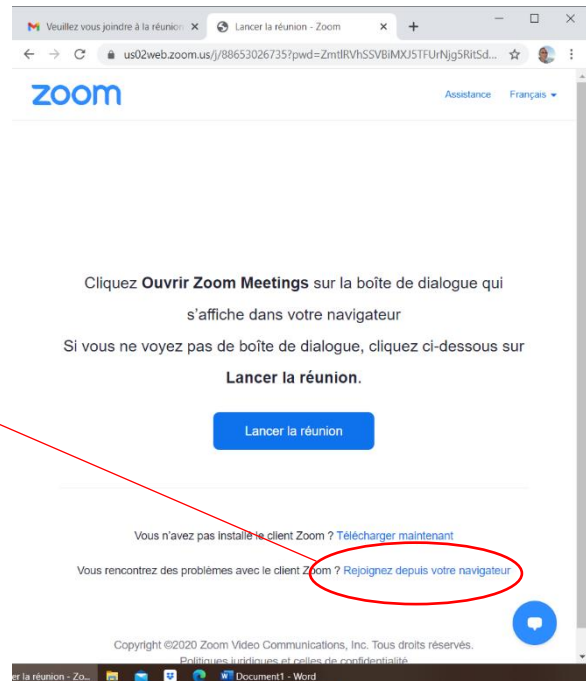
Veuillez vous joindre à la réunion ×
Lancer la réunion - Zoom ×
+
us02web.zoom.us/j/88653026735?pwd=ZmtlRVhSSVBiMXJ5TFUrNjg5RitSd...

zoom
Assistance Français

Cliquez **Ouvrir Zoom Meetings** sur la boîte de dialogue qui s'affiche dans votre navigateur

Si vous ne voyez pas de boîte de dialogue, cliquez ci-dessous sur **Lancer la réunion**.

Lancer la réunion

Vous n'avez pas installé le client Zoom ? Télécharger maintenant

Vous rencontrez des problèmes avec le client Zoom ? Rejoignez depuis votre navigateur

Copyright ©2020 Zoom Video Communications, Inc. Tous droits réservés.
Politiques juridiques et celles de confidentialité

r la réunion - Zo... Document1 - Word